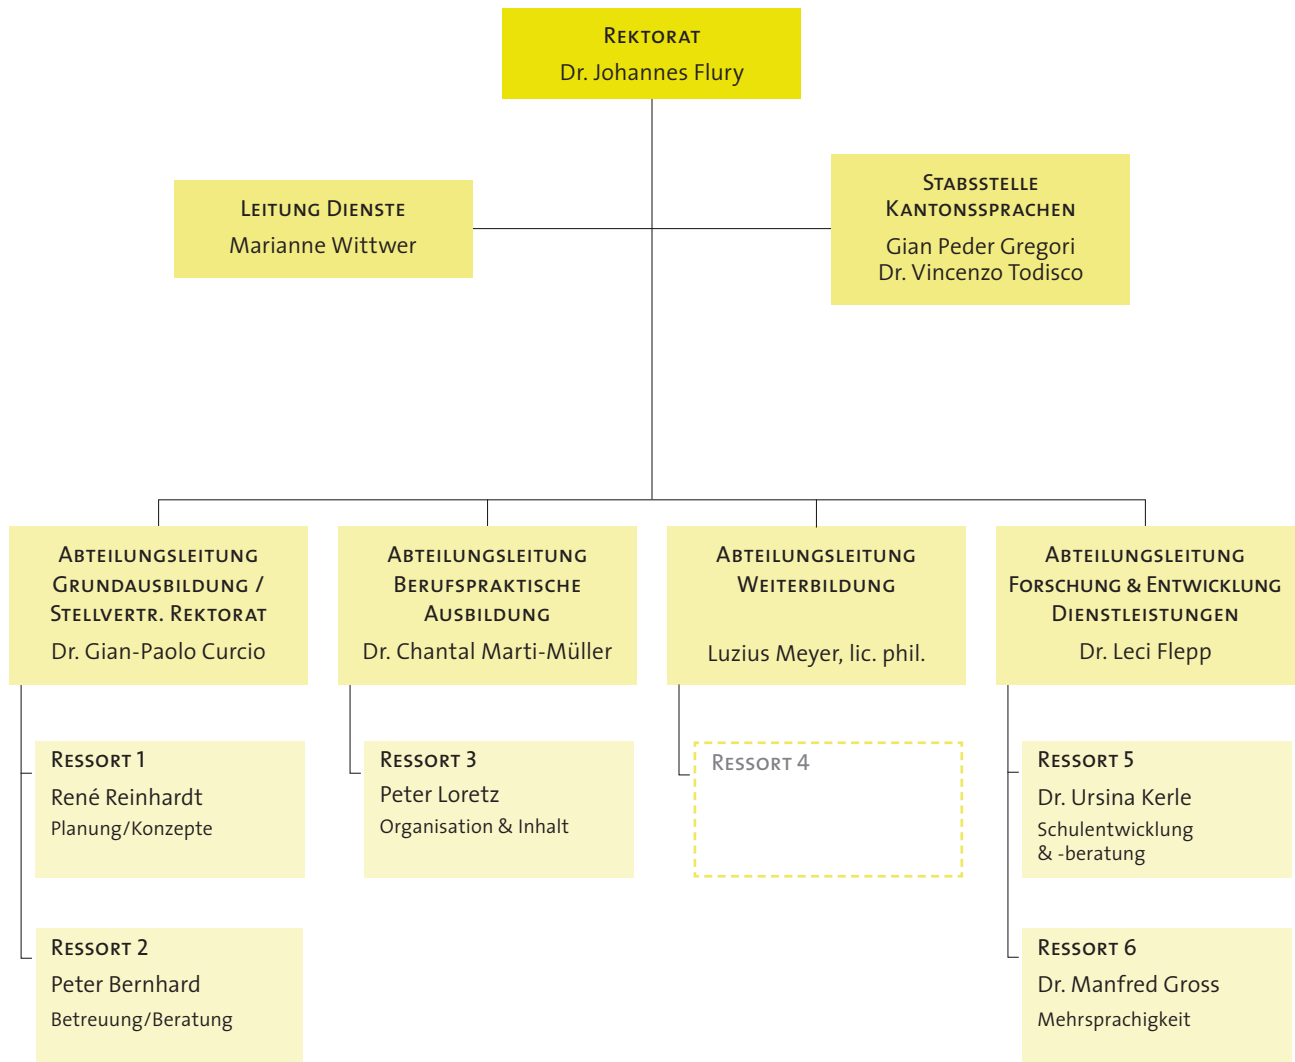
Rektorat
Dr. Johannes Flury

Leitung Dienste
Marianne Wittwer

Stabsstelle Kantonssprachen
Gian Peder Gregori
Dr. Vincenzo Todisco

Abteilungsleitung Grundausbildung / Stellvertr. Rektorat
Dr. Gian-Paolo Curcio

Abteilungsleitung Berufspraktische Ausbildung
Dr. Chantal Marti-Müller

Abteilungsleitung Weiterbildung
Luzius Meyer, lic. phil.

Abteilungsleitung Forschung & Entwicklung Dienstleistungen
Dr. Leci Flepp

Ressort 1
René Reinhardt
Planung/Konzepte

Ressort 2
Peter Bernhard
Betreuung/Beratung

Ressort 3
Peter Loretz
Organisation & Inhalt

Ressort 4

Ressort 5
Dr. Ursina Kerle
Schulentwicklung & -beratung

Ressort 6
Dr. Manfred Gross
Mehrsprachigkeit